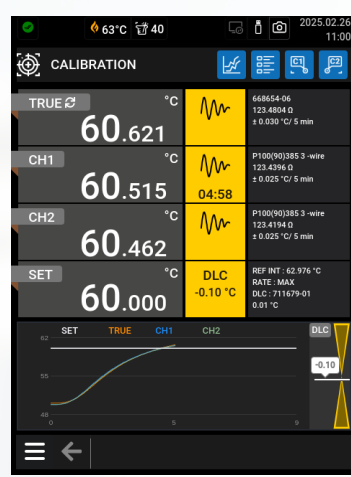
63°C 40 2025.02.26 11:00

CALIBRATION

C1 C2

TRUE °C 60.621
668654-06
123.4804 Ω
± 0.030 °C/ 5 min

CH1 °C 60.515
04:58
P100(90)385 3 -wire
123.4396 Ω
± 0.025 °C/ 5 min

CH2 °C 60.462
P100(90)385 3 -wire
123.4194 Ω
± 0.025 °C/ 5 min

SET °C 60.000
DLC
-0.10 °C
REF INT : 62.976 °C
RATE : MAX
DLC : 711679-01
0.01 °C

SET TRUE CH1 CH2
62
55
48
0 5 9
DLC
-0.10